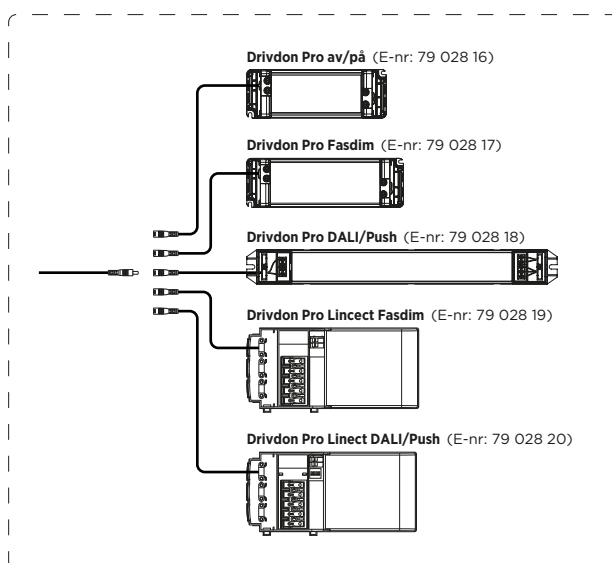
**Drivdon Pro av/på** (E-nr: 79 028 16)

**Drivdon Pro Fasdim** (E-nr: 79 028 17)

**Drivdon Pro DALI/Push** (E-nr: 79 028 18)

**Drivdon Pro Lincect Fasdim** (E-nr: 79 028 19)

**Drivdon Pro Linect DALI/Push** (E-nr: 79 028 20)